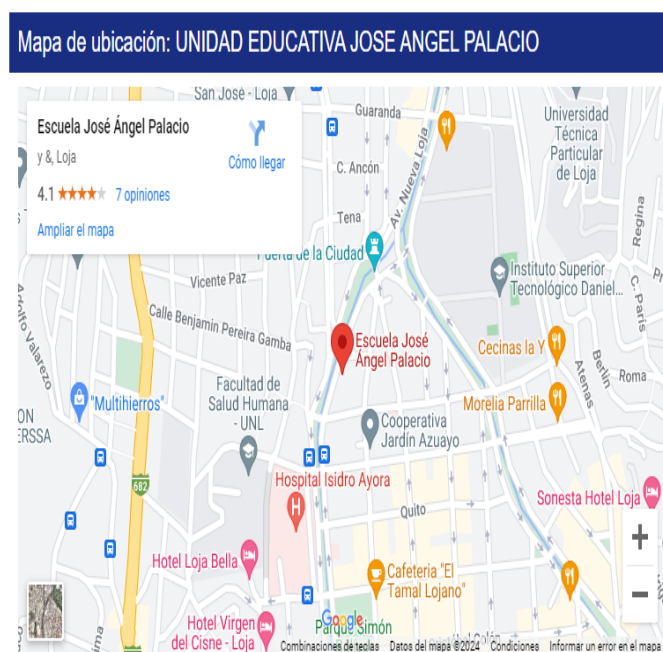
Mapa de ubicación: UNIDAD EDUCATIVA JOSE ANGEL PALACIO

Escuela José Ángel Palacio
y &, Loja
4.1 ★★★★★ 7 opiniones
Ampliar el mapa
Cómo llegar

San José - Loja
Guaranda
C. Ancón
Tena
Av. Nueva Loja
Universidad Técnica Particular de Loja
Regina
Puerta de la Ciudad
Vicente Paz
Instituto Superior Tecnológico Daniel...
C. París
Arturo Valarezo
Calle Benjamín Pereira Gamba
Escuela José Ángel Palacio
Cecinas la Y
Berlín
Atenas
Roma
"Multihierros"
Facultad de Salud Humana - UNL
Cooperativa Jardín Azuayo
Morelia Parrilla
ON ERSSA
Hospital Isidro Ayora
682
Quito
Sonesta Hotel Loja
Hotel Loja Bella
Cafetería "El Tamal Lojano"
Hotel Virgen del Cisne - Loja
Parque Simón
Google
Combinaciones de teclas
Datos del mapa ©2024
Condiciones
Informar un error en el mapa
+
−